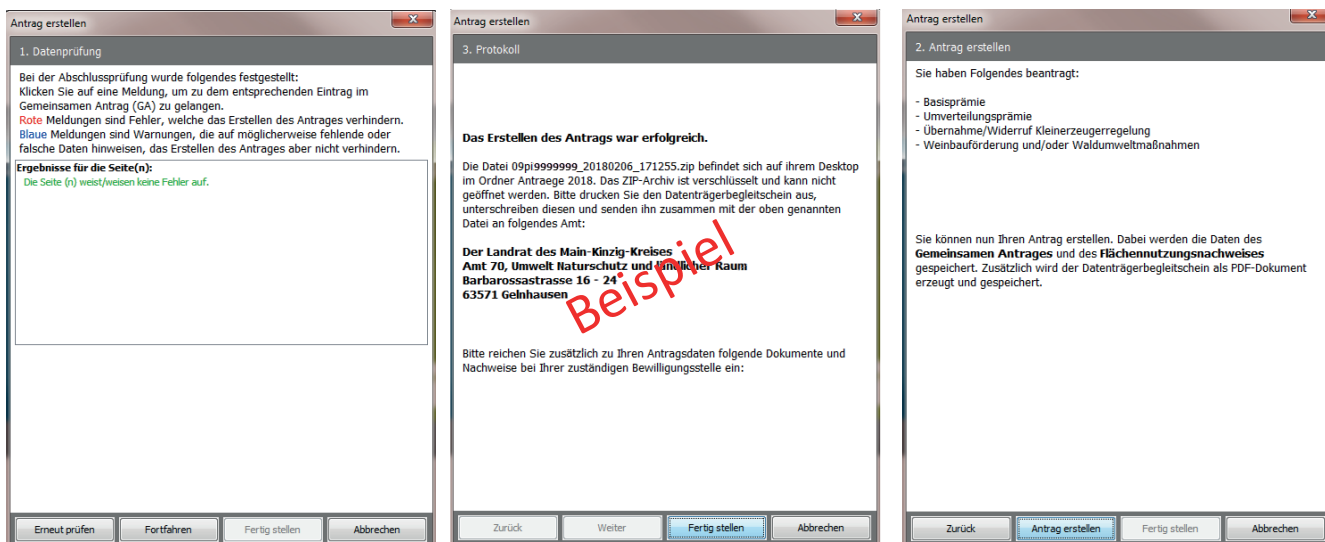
Antrag erstellen

1. Datenprüfung

Bei der Abschlussprüfung wurde folgendes festgestellt:
Klicken Sie auf eine Meldung, um zu dem entsprechenden Eintrag im Gemeinsamen Antrag (GA) zu gelangen.
Rote Meldungen sind Fehler, welche das Erstellen des Antrages verhindern.
Blaue Meldungen sind Warnungen, die auf möglicherweise fehlende oder falsche Daten hinweisen, das Erstellen des Antrages aber nicht verhindern.

Ergebnisse für die Seite(n):
Die Seite (n) weist/weisen keine Fehler auf.

Erneut prüfen | Fortfahren | Fertig stellen | Abbrechen

Antrag erstellen

3. Protokoll

Das Erstellen des Antrags war erfolgreich.

Die Datei 09pi9999999_20180206_171255.zip befindet sich auf ihrem Desktop im Ordner Antraege 2018. Das ZIP-Archiv ist verschlüsselt und kann nicht geöffnet werden. Bitte drucken Sie den Datenträgerbegleitschein aus, unterschreiben diesen und senden ihn zusammen mit der oben genannten Datei an folgendes Amt:

Der Landrat des Main-Kinzig-Kreises
Amt 70, Umwelt Naturschutz und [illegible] Raum
Barbarossastrasse 16 - 24
63571 Gelnhausen

Beispiel

Bitte reichen Sie zusätzlich zu Ihren Antragsdaten folgende Dokumente und Nachweise bei Ihrer zuständigen Bewilligungsstelle ein:

Zurück | Weiter | Fertig stellen | Abbrechen

Antrag erstellen

2. Antrag erstellen

Sie haben Folgendes beantragt:

- Basisprämie
- Umverteilungsprämie
- Übernahme/Widerruf Kleinerzeugerregelung
- Weinbauförderung und/oder Waldumweltmaßnahmen

Sie können nun Ihren Antrag erstellen. Dabei werden die Daten des **Gemeinsamen Antrages** und des **Flächennutzungsnachweises** gespeichert. Zusätzlich wird der Datenträgerbegleitschein als PDF-Dokument erzeugt und gespeichert.

Zurück | Antrag erstellen | Fertig stellen | Abbrechen